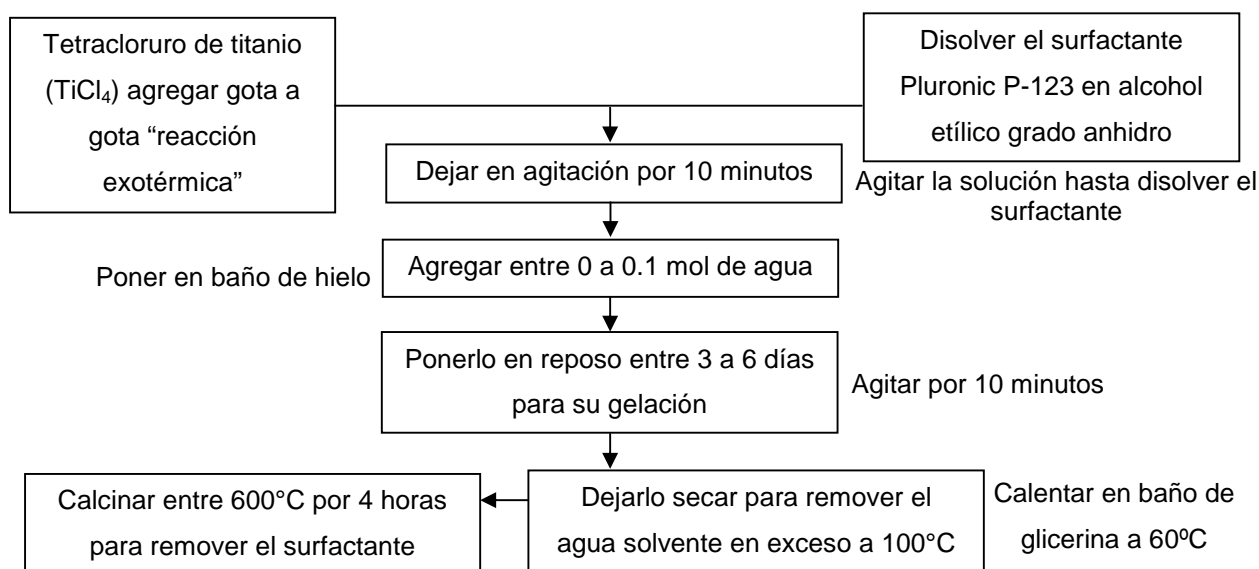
Tetracloruro de titanio ($TiCl_4$) agregar gota a gota “reacción exotérmica”

Disolver el surfactante Pluronic P-123 en alcohol etílico grado anhidro

Dejar en agitación por 10 minutos

Agitar la solución hasta disolver el surfactante

Poner en baño de hielo

Agregar entre 0 a 0.1 mol de agua

Ponerlo en reposo entre 3 a 6 días para su gelación

Agitar por 10 minutos

Calcinar entre 600°C por 4 horas para remover el surfactante

Dejarlo secar para remover el agua solvente en exceso a 100°C

Calentar en baño de glicerina a 60ºC